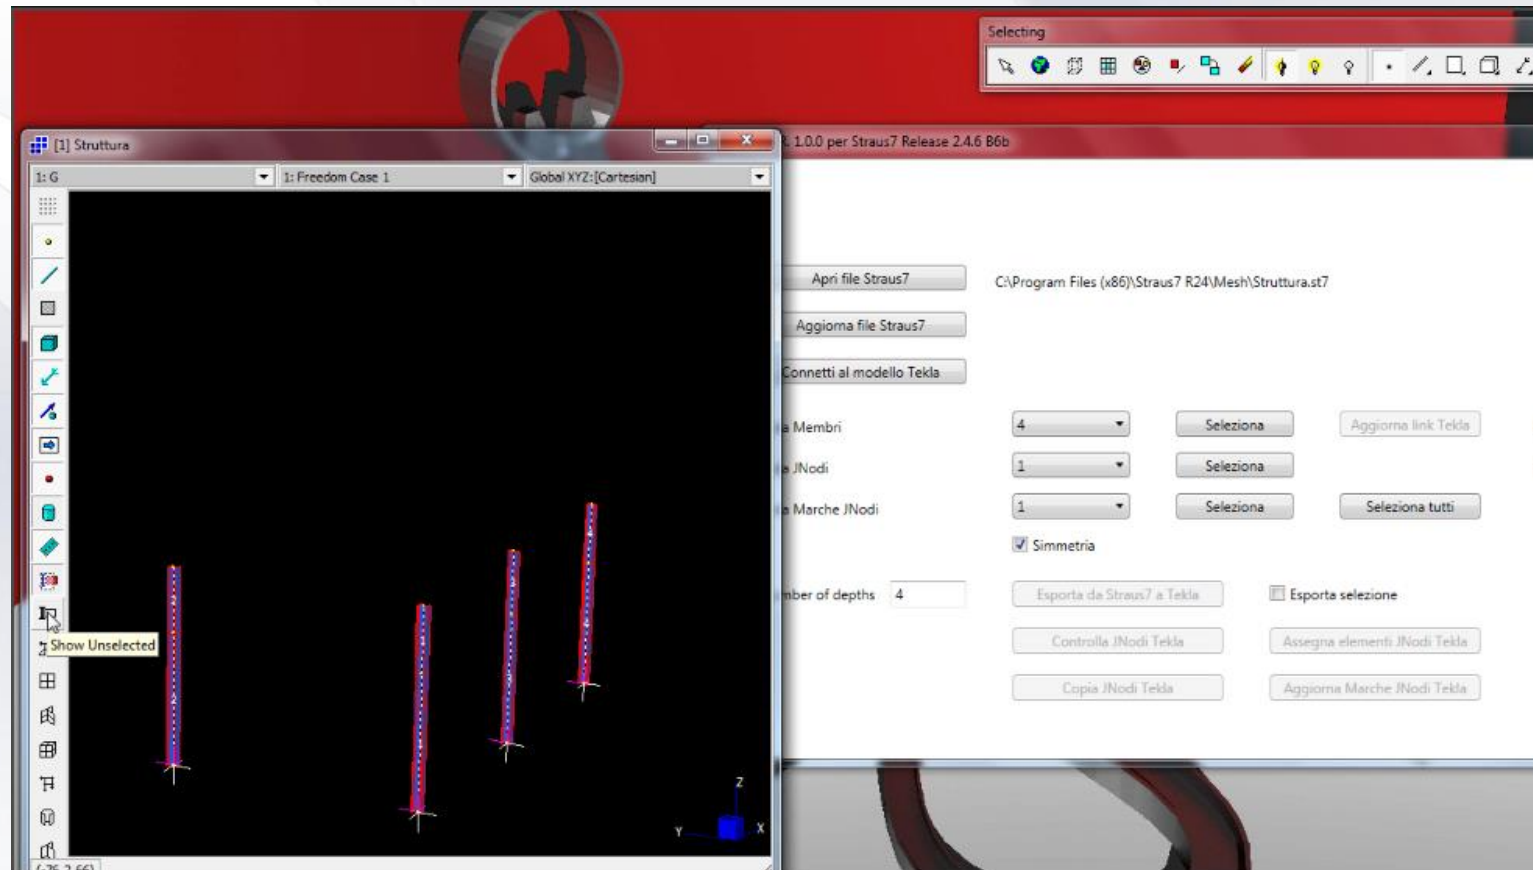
Selecting

[1] Struttura

1: G

1: Freedom Case 1

Global XYZ:[Cartesian]

Show Unselected

Z

Y

X

1.0.0 per Straus7 Release 2.4.6 B6b

Apri file Straus7

C:\Program Files (x86)\Straus7 R24\Mesh\Struttura.st7

Aggiorna file Straus7

Connetti al modello Tekla

Membri

4

Seleziona

Aggiorna link Tekla

JNodi

1

Seleziona

Marche JNodi

1

Seleziona

Seleziona tutti

Simmetria

ber of depths

4

Esporta da Straus7 a Tekla

Esporta selezione

Controlla JNodi Tekla

Assegna elementi JNodi Tekla

Copia JNodi Tekla

Aggiorna Marche JNodi Tekla